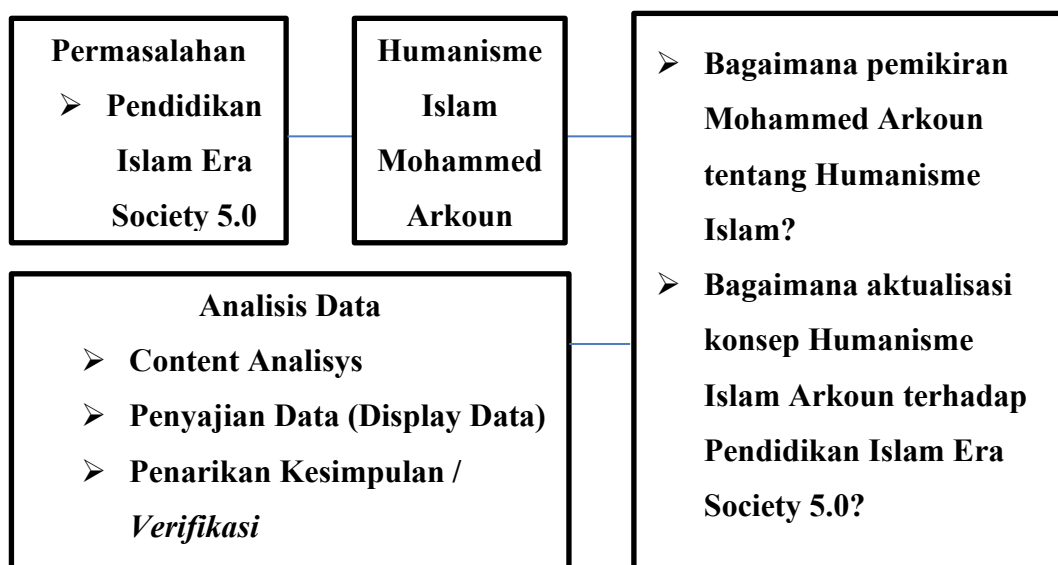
Permasalahan

➢ Pendidikan Islam Era Society 5.0

Humanisme Islam Mohammed Arkoun

➢ Bagaimana pemikiran Mohammed Arkoun tentang Humanisme Islam?

➢ Bagaimana aktualisasi konsep Humanisme Islam Arkoun terhadap Pendidikan Islam Era Society 5.0?

Analisis Data

➢ Content Analisys

➢ Penyajian Data (Display Data)

➢ Penarikan Kesimpulan / *Verifikasi*